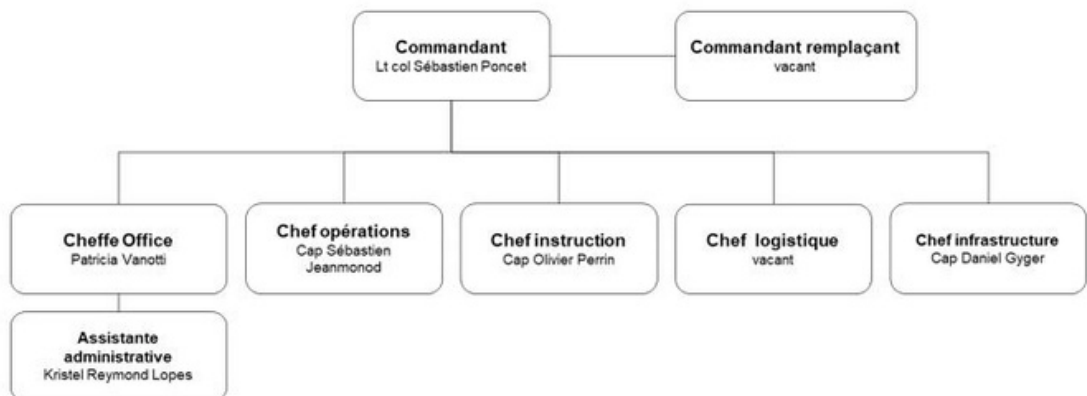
Commandant
Lt col Sébastien Poncet

Commandant remplaçant
vacant

Cheffe Office
Patricia Vanotti

Chef opérations
Cap Sébastien Jeanmonod

Chef instruction
Cap Olivier Perrin

Chef logistique
vacant

Chef infrastructure
Cap Daniel Gyger

Assistante administrative
Kristel Reymond Lopes